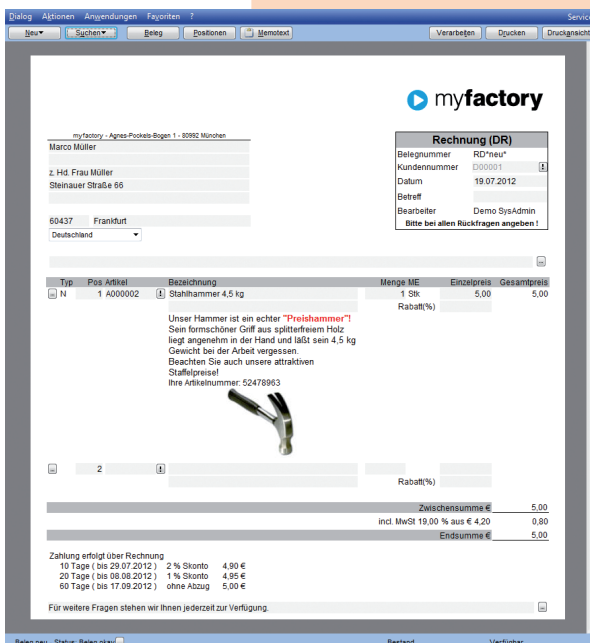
Dialog Aktionen Anwendungen Favoriten ? Service

Neu▾ Suchen▾ Beleg Positionen Memotext Verarbeiten Drucken Druckansicht

myfactory

myfactory - Agnes-Pockels-Bogen 1 - 80992 München
Marco Müller

z. Hd. Frau Müller
Steinauer Straße 66

60437 Frankfurt
Deutschland

Rechnung (DR)
Belegnummer RD*neu*
Kundennummer D00001
Datum 19.07.2012
Betreff
Bearbeiter Demo SysAdmin
Bitte bei allen Rückfragen angeben !

| Typ | Pos | Artikel | Bezeichnung | Menge | ME | Einzelpreis | Gesamtpreis |
|---|---|---|---|---|---|---|---|
| N | 1 | A000002 | Stahlhammer 4,5 kg | 1 | Stk | 5,00 | 5,00 |
| | | | | | Rabatt(%) | | |

Unser Hammer ist ein echter "Preishammer"!
Sein formschöner Griff aus splitterfreiem Holz liegt angenehm in der Hand und läßt sein 4,5 kg Gewicht bei der Arbeit vergessen.
Beachten Sie auch unsere attraktiven Staffelpreise!
Ihre Artikelnummer: 52478963

2
Rabatt(%)

Zwischensumme € 5,00
incl. MwSt 19,00 % aus € 4,20 0,80
Endsumme € 5,00

Zahlung erfolgt über Rechnung
10 Tage ( bis 29.07.2012 ) 2 % Skonto 4,90 €
20 Tage ( bis 08.08.2012 ) 1 % Skonto 4,95 €
60 Tage ( bis 17.09.2012 ) ohne Abzug 5,00 €

Für weitere Fragen stehen wir Ihnen jederzeit zur Verfügung.

Beleg neu Status: Beleg okay Bestand Verfügbar